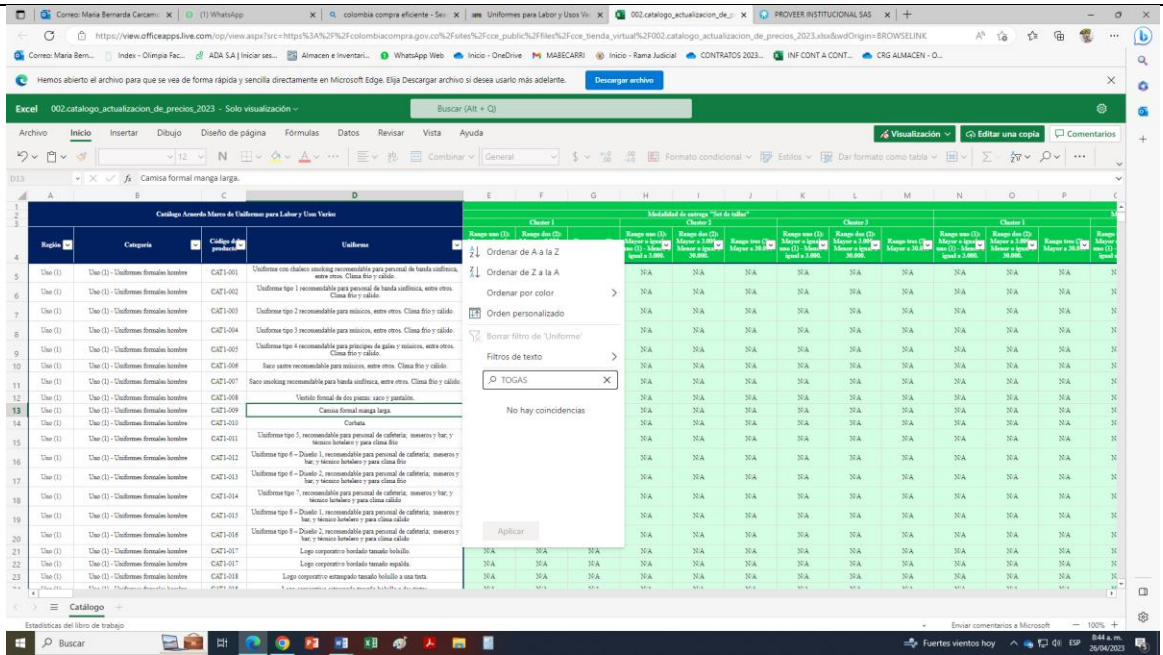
Correo: Maria Bernarda Carcam | (1) WhatsApp | colombia compra eficiente - Sea | Uniformes para Labor y Usos Va | 002.catalogo_actualizacion_de_p | PROVEER INSTITUCIONAL SAS

https://view.officeapps.live.com/op/view.aspx?src=https%3A%2F%2Fcolombiacompra.gov.co%2Fsites%2Fcce_public%2Ffiles%2Fcce_tienda_virtual%2F002.catalogo_actualizacion_de_precios_2023.xlsx&wdOrigin=BROWSELINK

Correo: Maria Bern... | Index - Olimpia Fac... | ADA S.A | Iniciar ses... | Almacen e Inventari... | WhatsApp Web | Inicio - OneDrive | MABECARRI | Inicio - Rama Judicial | CONTRATOS 2023... | INF CONT A CONT... | CRG ALMACEN - O...

Hemos abierto el archivo para que se vea de forma rápida y sencilla directamente en Microsoft Edge. Elija Descargar archivo si desea usarlo más adelante. Descargar archivo

Excel 002.catalogo_actualizacion_de_precios_2023 - Solo visualización

Buscar (Alt + Q)

Archivo Inicio Insertar Dibujo Diseño de página Fórmulas Datos Revisar Vista Ayuda
Visualización Editar una copia Comentarios

12 N Combinar General Formato condicional Estilos Dar formato como tabla

D13 $f_x$ Camisa formal manga larga.

Catálogo Acuerdo Marco de Uniformes para Labor y Usos Varios

Modalidad de entrega "Set de tallas"

| Región | Categoría | Código de producto | Uniforme |
|---|---|---|---|
| Uno (1) | Uno (1) - Uniformes formales hombre | CAT1-001 | Uniforme con chaleco smoking recomendable para personal de banda sinfónica, entre otros. Clima frio y cálido. |
| Uno (1) | Uno (1) - Uniformes formales hombre | CAT1-002 | Uniforme tipo 1 recomendable para personal de banda sinfónica, entre otros. Clima frio y cálido. |
| Uno (1) | Uno (1) - Uniformes formales hombre | CAT1-003 | Uniforme tipo 2 recomendable para músicos, entre otros. Clima frío y cálido. |
| Uno (1) | Uno (1) - Uniformes formales hombre | CAT1-004 | Uniforme tipo 3 recomendable para músicos, entre otros. Clima frío y cálido. |
| Uno (1) | Uno (1) - Uniformes formales hombre | CAT1-005 | Uniforme tipo 4 recomendable para principes de gales y músicos, entre otros. Clima frío y cálido. |
| Uno (1) | Uno (1) - Uniformes formales hombre | CAT1-006 | Saco sastre recomendable para músicos, entre otros. Clima frío y cálido. |
| Uno (1) | Uno (1) - Uniformes formales hombre | CAT1-007 | Saco smoking recomendable para banda sinfónica, entre otros. Clima frío y cálido. |
| Uno (1) | Uno (1) - Uniformes formales hombre | CAT1-008 | Vestido formal de dos piezas: saco y pantalón. |
| Uno (1) | Uno (1) - Uniformes formales hombre | CAT1-009 | Camisa formal manga larga. |
| Uno (1) | Uno (1) - Uniformes formales hombre | CAT1-010 | Corbata. |
| Uno (1) | Uno (1) - Uniformes formales hombre | CAT1-011 | Uniforme tipo 5, recomendable para personal de cafetería; meseros y bar; y técnico hotelero y para clima frío |
| Uno (1) | Uno (1) - Uniformes formales hombre | CAT1-012 | Uniforme tipo 6 – Diseño 1, recomendable para personal de cafetería; meseros y bar; y técnico hotelero y para clima frío |
| Uno (1) | Uno (1) - Uniformes formales hombre | CAT1-013 | Uniforme tipo 6 – Diseño 2, recomendable para personal de cafetería; meseros y bar; y técnico hotelero y para clima frío |
| Uno (1) | Uno (1) - Uniformes formales hombre | CAT1-014 | Uniforme tipo 7, recomendable para personal de cafetería; meseros y bar; y técnico hotelero y para clima cálido |
| Uno (1) | Uno (1) - Uniformes formales hombre | CAT1-015 | Uniforme tipo 8 – Diseño 1, recomendable para personal de cafetería; meseros y bar; y técnico hotelero y para clima cálido |
| Uno (1) | Uno (1) - Uniformes formales hombre | CAT1-016 | Uniforme tipo 8 – Diseño 2, recomendable para personal de cafetería; meseros y bar; y técnico hotelero y para clima cálido |
| Uno (1) | Uno (1) - Uniformes formales hombre | CAT1-017 | Logo corporativo bordado tamaño bolsillo. |
| Uno (1) | Uno (1) - Uniformes formales hombre | CAT1-017 | Logo corporativo bordado tamaño espalda. |
| Uno (1) | Uno (1) - Uniformes formales hombre | CAT1-018 | Logo corporativo estampado tamaño bolsillo a una tinta. |

Cluster 1 | Cluster 2 | Cluster 3 | Cluster 1
Rango uno (1): Mayor o igual a 3.000 | Rango dos (2) | Rango tres (3) ... N/A N/A N/A

Ordenar de A a la Z
Ordenar de Z a la A
Ordenar por color
Orden personalizado
Borrar filtro de 'Uniforme'
Filtros de texto
TOGAS
No hay coincidencias
Aplicar

Catálogo
Estadísticas del libro de trabajo
Enviar comentarios a Microsoft 100%

Buscar
Fuertes vientos hoy ESP 8:44 a. m. 26/04/2023